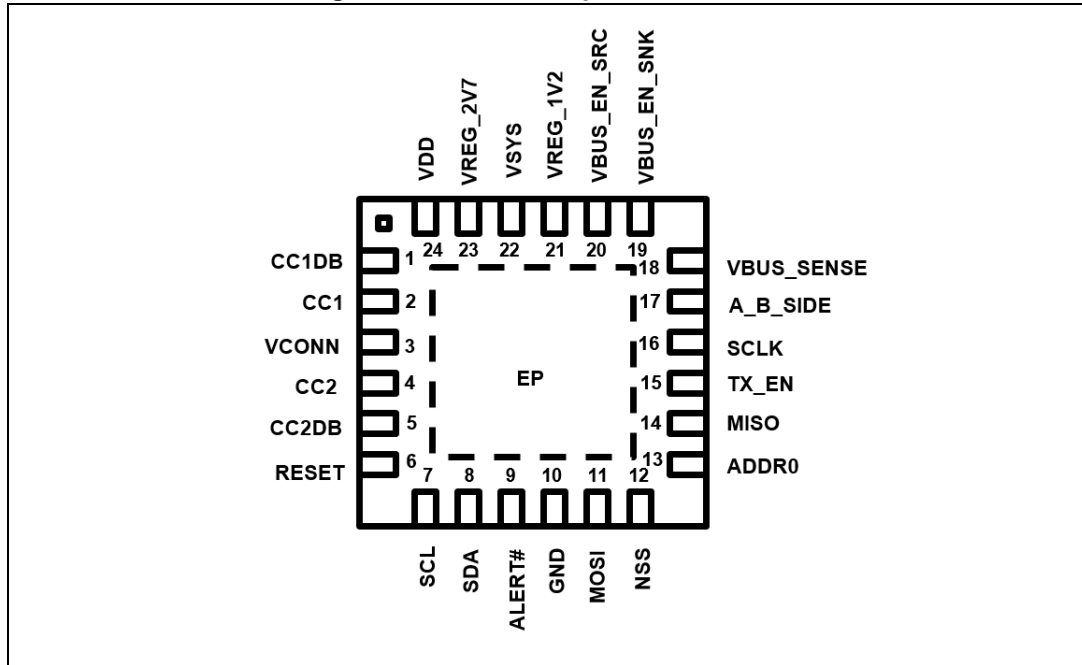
VDD
VREG_2V7
VSYS
VREG_1V2
VBUS_EN_SRC
VBUS_EN_SNK

24 23 22 21 20 19

CC1DB 1
CC1 2
VCONN 3
CC2 4
CC2DB 5
RESET 6

18 VBUS_SENSE
17 A_B_SIDE
16 SCLK
15 TX_EN
14 MISO
13 ADDR0

EP

7 8 9 10 11 12

SCL
SDA
ALERT#
GND
MOSI
NSS